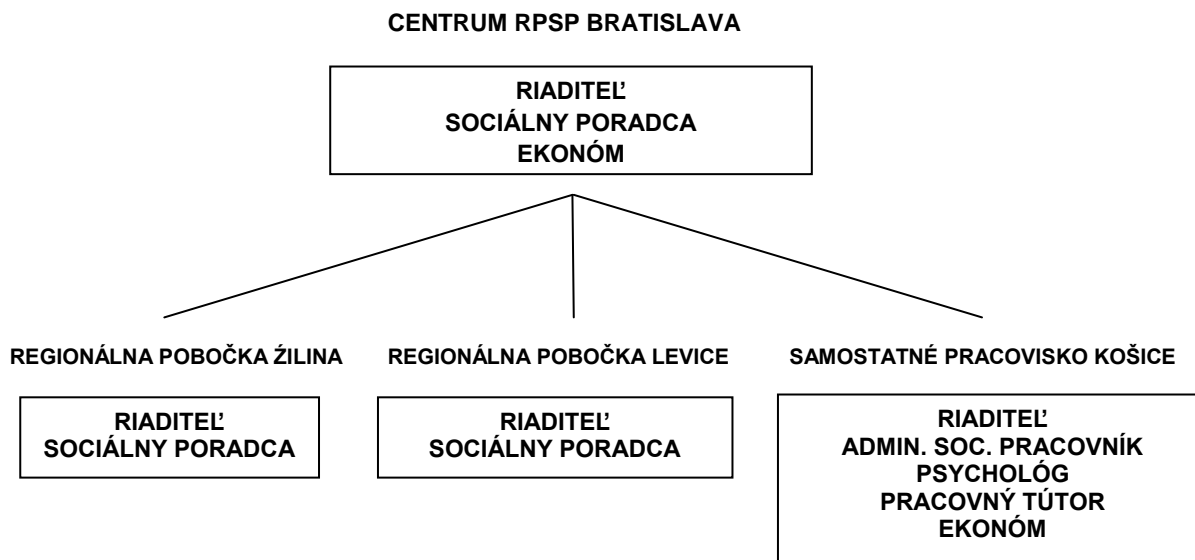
CENTRUM RPSP BRATISLAVA

RIADITEĽ
SOCIÁLNY PORADCA
EKONÓM

REGIONÁLNA POBOČKA ŹILINA

RIADITEĽ
SOCIÁLNY PORADCA

REGIONÁLNA POBOČKA LEVICE

RIADITEĽ
SOCIÁLNY PORADCA

SAMOSTATNÉ PRACOVISKO KOŠICE

RIADITEĽ
ADMIN. SOC. PRACOVNÍK
PSYCHOLÓG
PRACOVNÝ TÚTOR
EKONÓM